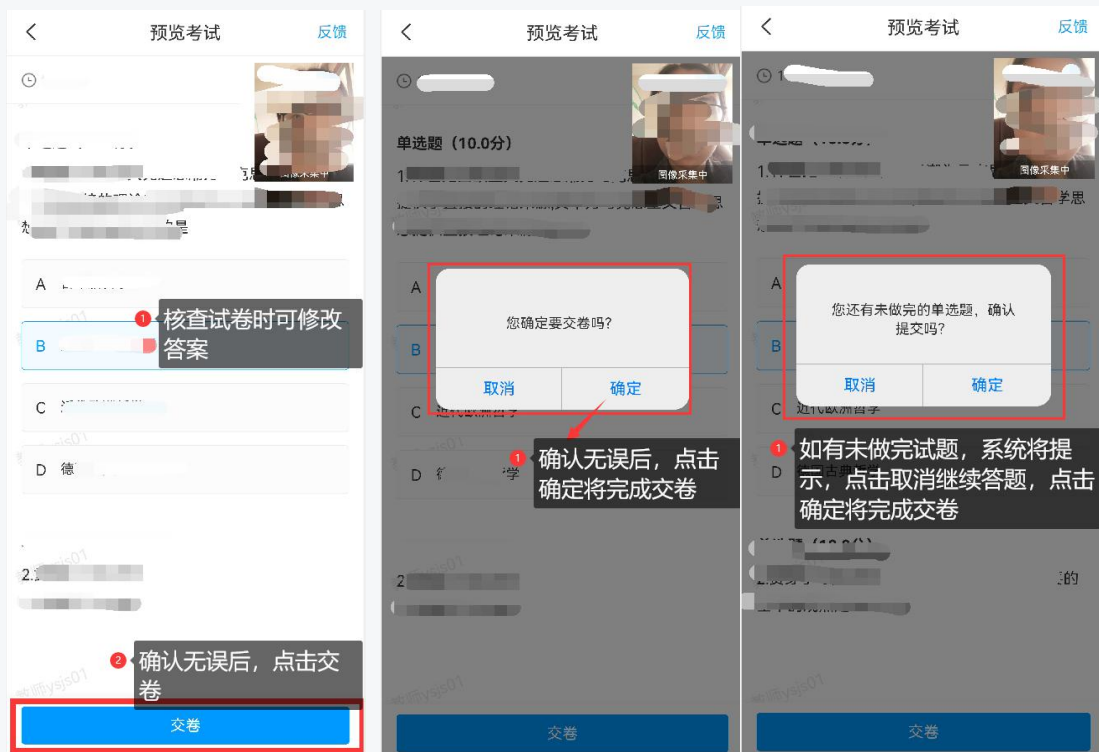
预览考试
反馈

图像采集中

A
B
C
D 德

1 核查试卷时可修改答案

2.

2 确认无误后，点击交卷

交卷

预览考试
反馈

单选题（10.0分）
1.

图像采集中

A
B
C 近代欧洲哲学
D 学

您确定要交卷吗?
取消
确定

1 确认无误后，点击确定将完成交卷

2

交卷

预览考试
反馈

1

图像采集中

1.
学思

A
B
C 近代欧洲哲学
D

您还有未做完的单选题，确认提交吗?
取消
确定

1 如有未做完试题，系统将提示，点击取消继续答题，点击确定将完成交卷

2.
的

交卷